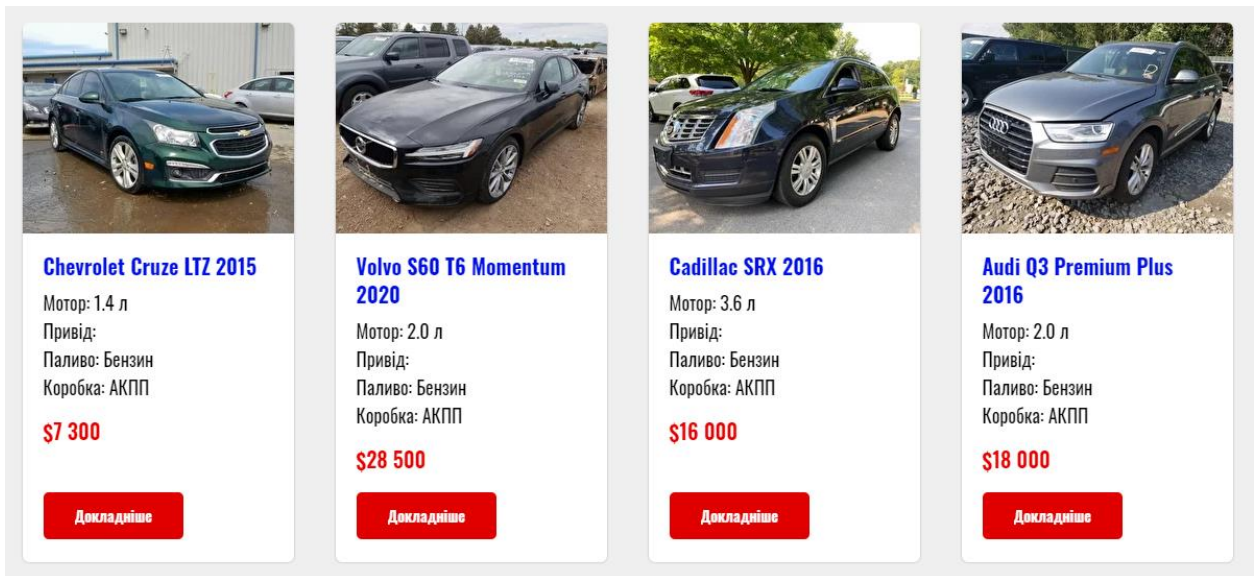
Chevrolet Cruze LTZ 2015

Мотор: 1.4 л
Привід:
Паливо: Бензин
Коробка: АКПП

$7 300

Докладніше

Volvo S60 T6 Momentum 2020

Мотор: 2.0 л
Привід:
Паливо: Бензин
Коробка: АКПП

$28 500

Докладніше

Cadillac SRX 2016

Мотор: 3.6 л
Привід:
Паливо: Бензин
Коробка: АКПП

$16 000

Докладніше

Audi Q3 Premium Plus 2016

Мотор: 2.0 л
Привід:
Паливо: Бензин
Коробка: АКПП

$18 000

Докладніше